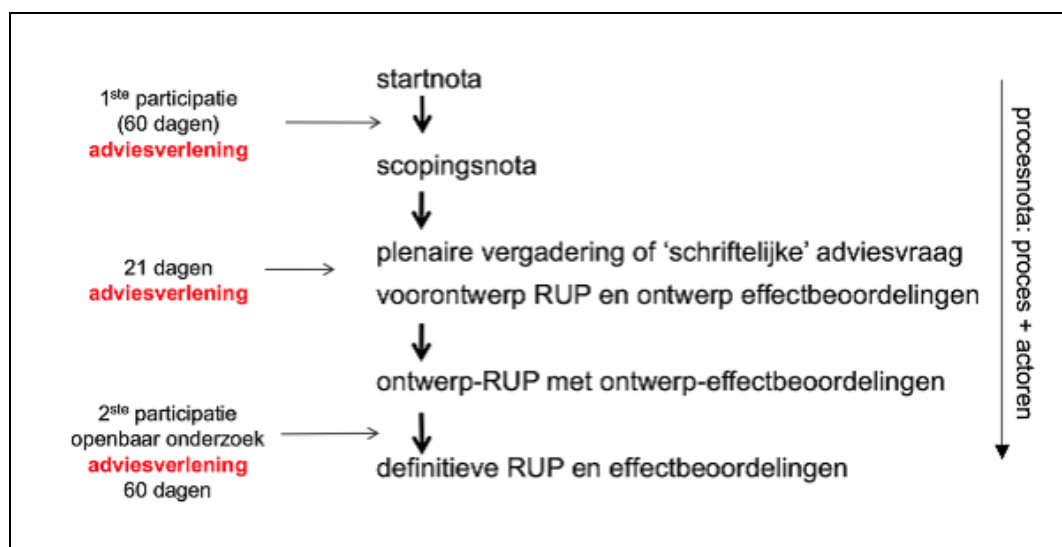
1$^{ste}$ participatie
(60 dagen)
adviesverlening

startnota

scopingsnota

21 dagen
adviesverlening

plenaire vergadering of ‘schriftelijke’ adviesvraag
voorontwerp RUP en ontwerp effectbeoordelingen

ontwerp-RUP met ontwerp-effectbeoordelingen

2$^{ste}$ participatie
openbaar onderzoek
adviesverlening
60 dagen

definitieve RUP en effectbeoordelingen

procesnota: proces + actoren